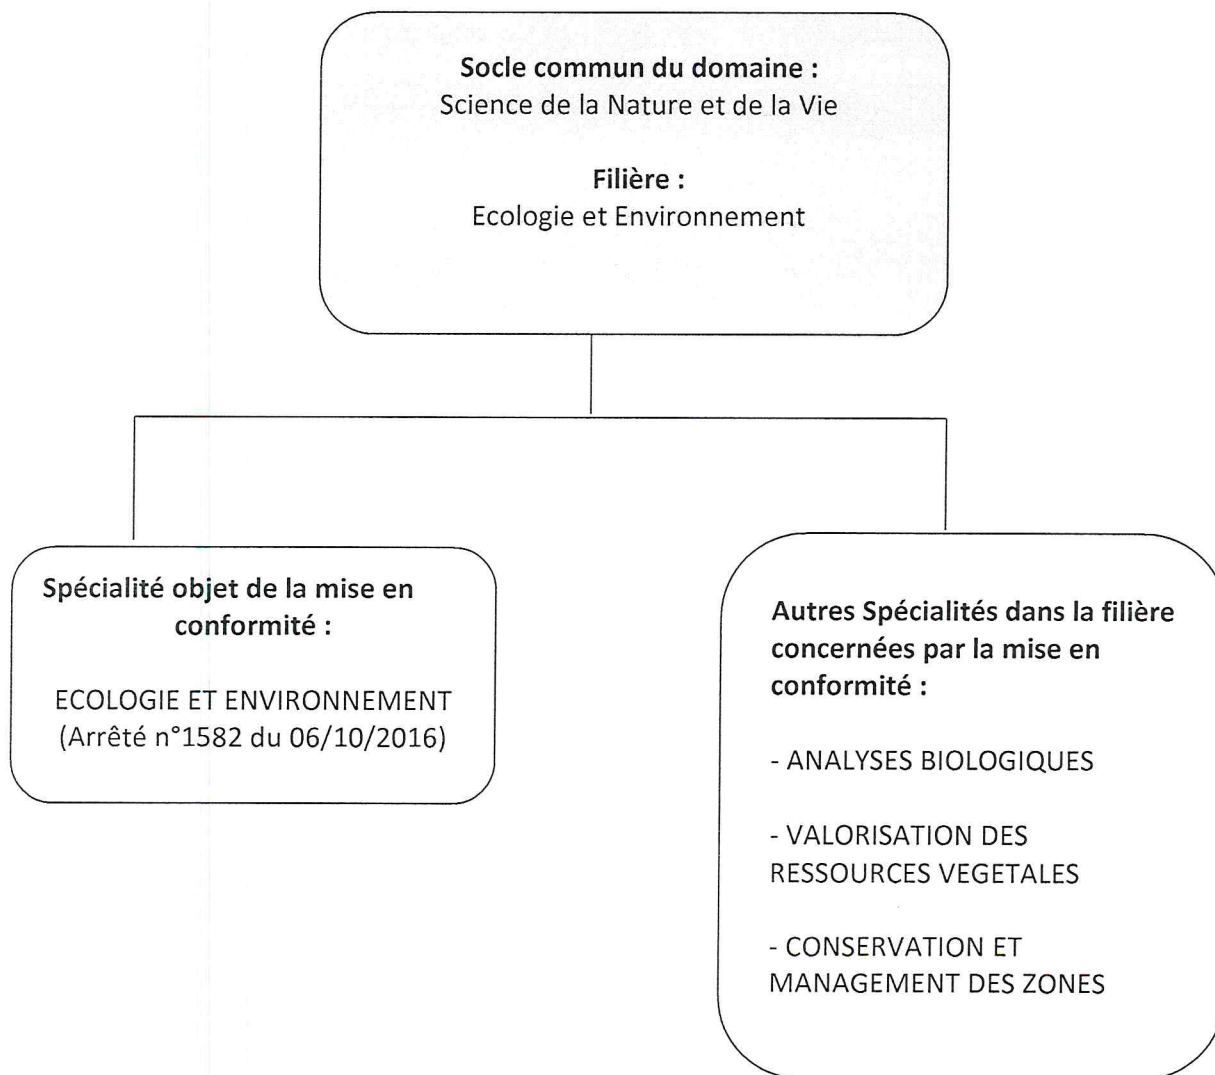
**Socle commun du domaine :**
Science de la Nature et de la Vie

**Filière :**
Ecologie et Environnement

**Spécialité objet de la mise en conformité :**

ECOLOGIE ET ENVIRONNEMENT
(Arrêté n°1582 du 06/10/2016)

**Autres Spécialités dans la filière concernées par la mise en conformité :**

- ANALYSES BIOLOGIQUES

- VALORISATION DES RESSOURCES VEGETALES

- CONSERVATION ET MANAGEMENT DES ZONES